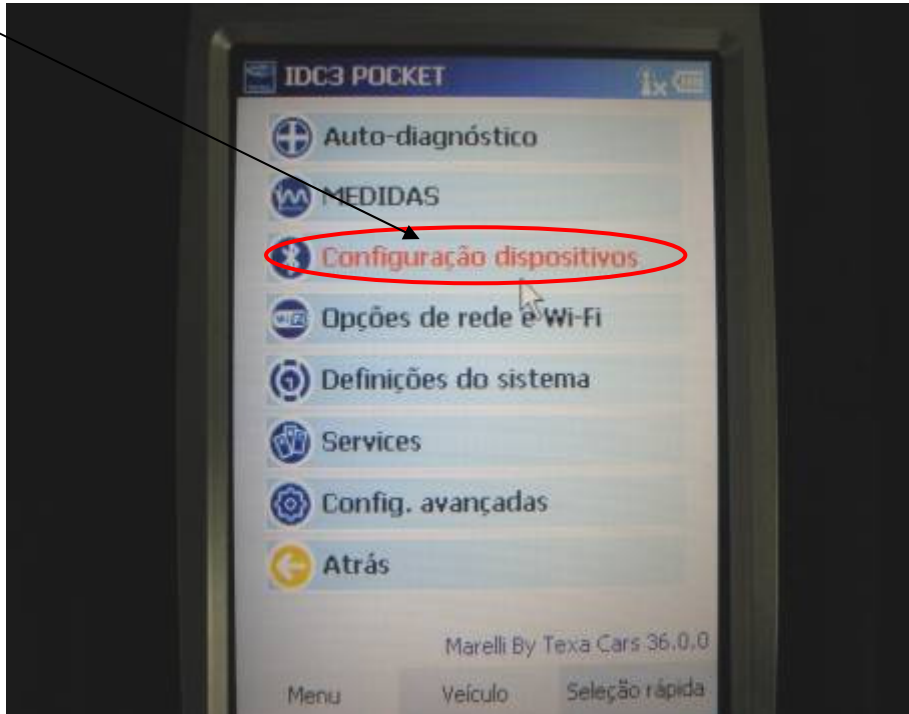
IDC3 POCKET

Auto-diagnóstico

MEDIDAS

Configuração dispositivos

Opções de rede e Wi-Fi

Definições do sistema

Services

Config. avançadas

Atrás

Marelli By Texa Cars 36.0.0

Menu

Veículo

Seleção rápida